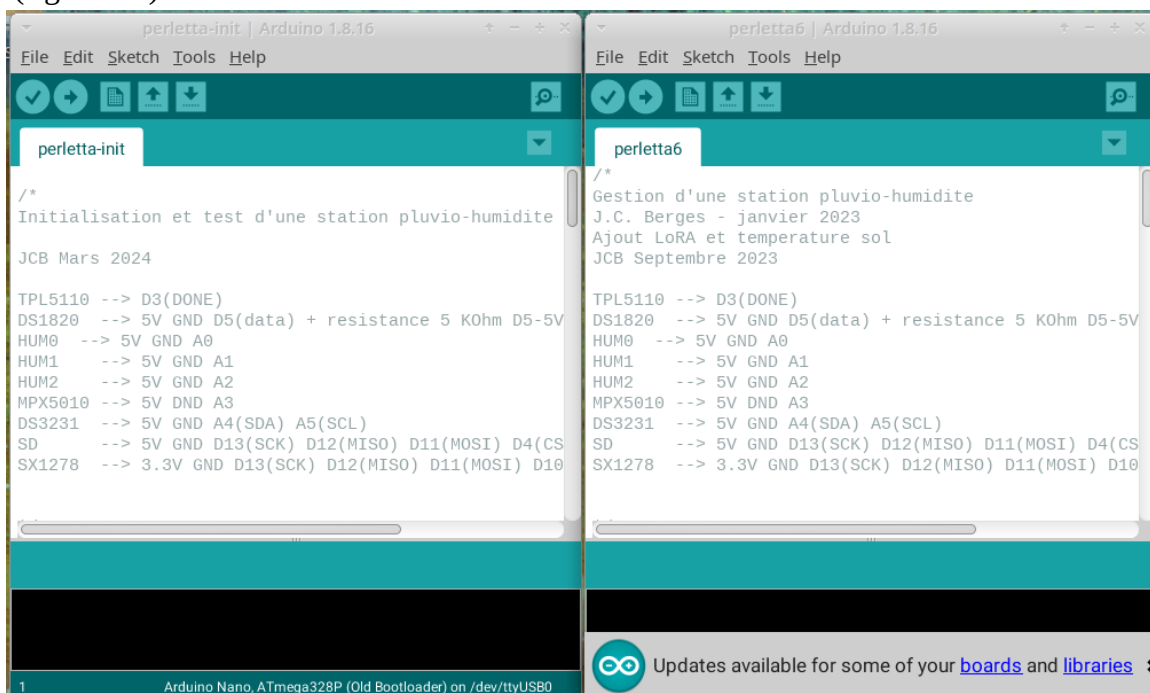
perletta-init | Arduino 1.8.16

File Edit Sketch Tools Help

perletta-init

/*
Initialisation et test d'une station pluvio-humidite

JCB Mars 2024

TPL5110 --> D3(DONE)
DS1820 --> 5V GND D5(data) + resistance 5 KOhm D5-5V
HUM0 --> 5V GND A0
HUM1 --> 5V GND A1
HUM2 --> 5V GND A2
MPX5010 --> 5V DND A3
DS3231 --> 5V GND A4(SDA) A5(SCL)
SD --> 5V GND D13(SCK) D12(MISO) D11(MOSI) D4(CS
SX1278 --> 3.3V GND D13(SCK) D12(MISO) D11(MOSI) D10

1 Arduino Nano, ATmega328P (Old Bootloader) on /dev/ttyUSB0

perletta6 | Arduino 1.8.16

File Edit Sketch Tools Help

perletta6

/*
Gestion d'une station pluvio-humidite
J.C. Berges - janvier 2023
Ajout LoRA et temperature sol
JCB Septembre 2023

TPL5110 --> D3(DONE)
DS1820 --> 5V GND D5(data) + resistance 5 KOhm D5-5V
HUM0 --> 5V GND A0
HUM1 --> 5V GND A1
HUM2 --> 5V GND A2
MPX5010 --> 5V DND A3
DS3231 --> 5V GND A4(SDA) A5(SCL)
SD --> 5V GND D13(SCK) D12(MISO) D11(MOSI) D4(CS
SX1278 --> 3.3V GND D13(SCK) D12(MISO) D11(MOSI) D10

Updates available for some of your boards and libraries